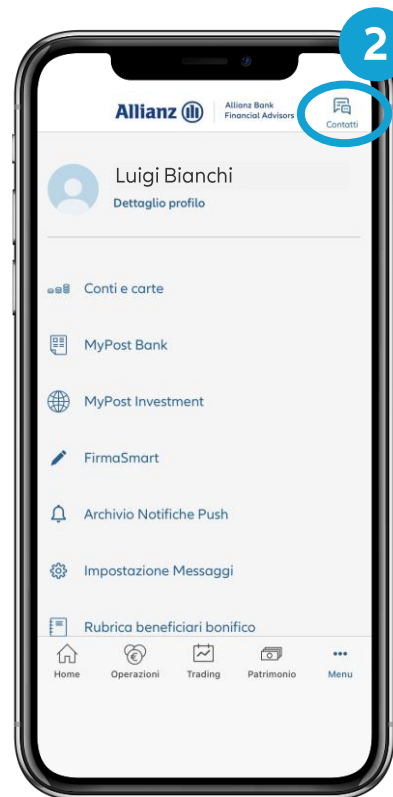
2

Allianz

Allianz Bank
Financial Advisors

Contatti

Luigi Bianchi
Dettaglio profilo

Conti e carte

MyPost Bank

MyPost Investment

FirmaSmart

Archivio Notifiche Push

Impostazione Messaggi

Rubrica beneficiari bonifico

Home
Operazioni
Trading
Patrimonio
Menu